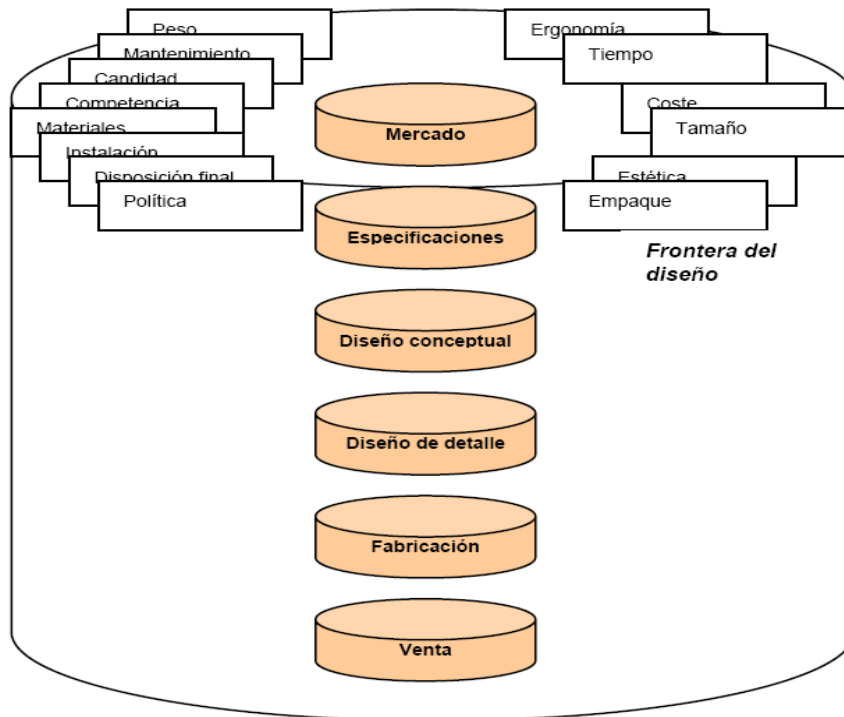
Peso
Mantenimiento
Candidad
Competencia
Materiales
Instalación
Disposición final
Política

Ergonomía
Tiempo
Coste
Tamaño
Estética
Empaque

Mercado
Especificaciones
Diseño conceptual
Diseño de detalle
Fabricación
Venta

Frontera del diseño